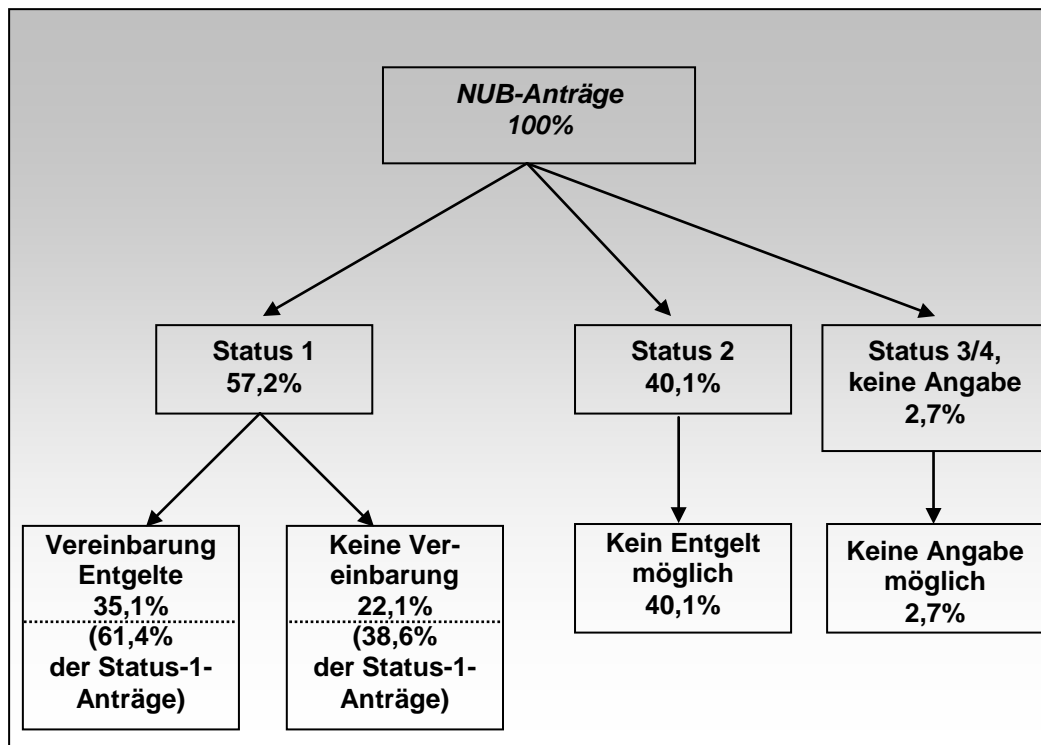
NUB-Anträge
100%

Status 1
57,2%

Status 2
40,1%

Status 3/4, keine Angabe
2,7%

Vereinbarung Entgelte
35,1%
(61,4% der Status-1-Anträge)

Keine Vereinbarung
22,1%
(38,6% der Status-1-Anträge)

Kein Entgelt möglich
40,1%

Keine Angabe möglich
2,7%